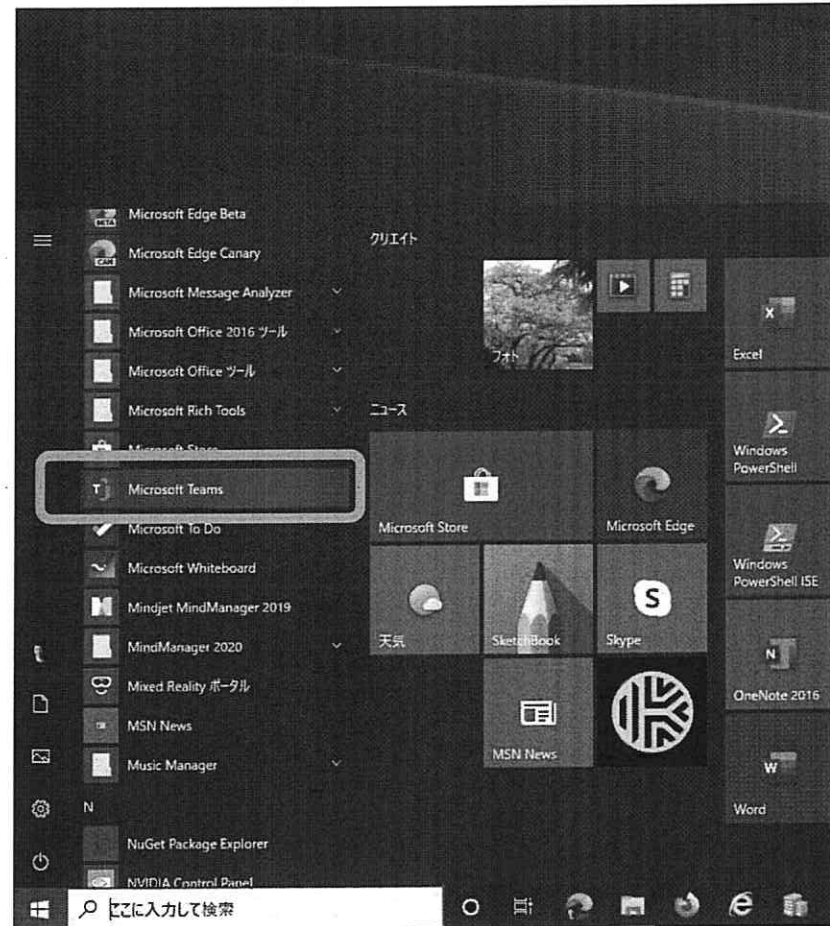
Microsoft Edge Beta
Microsoft Edge Canary
Microsoft Message Analyzer
Microsoft Office 2016 ツール
Microsoft Office ツール
Microsoft Rich Tools
Microsoft Store
Microsoft Teams
Microsoft To Do
Microsoft Whiteboard
Mindjet MindManager 2019
MindManager 2020
Mixed Reality ポータル
MSN News
Music Manager
N
NuGet Package Explorer
NVIDIA Control Panel

クリエイト
フォト
ニュース
Microsoft Store
Microsoft Edge
天気
SketchBook
Skype
MSN News

Excel
Windows PowerShell
Windows PowerShell ISE
OneNote 2016
Word

ここに入力して検索